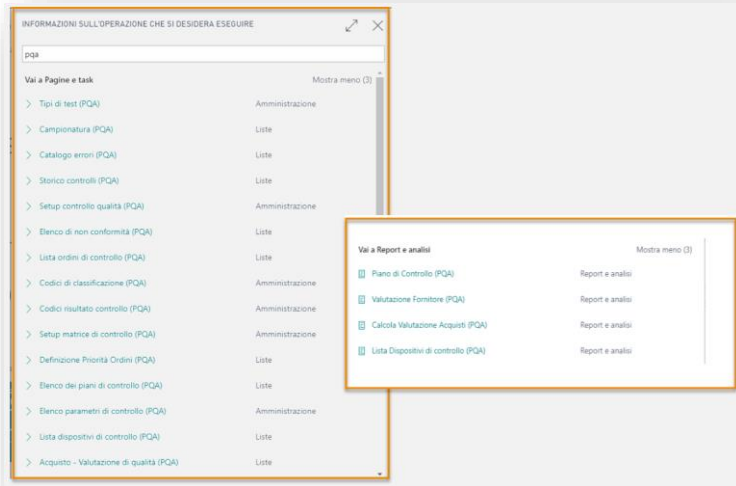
INFORMAZIONI SULL'OPERAZIONE CHE SI DESIDERA ESEGUIRE

pqa

Vai a Pagine e task | Mostra meno (3)

> Tipi di test (PQA) Amministrazione
> Campionatura (PQA) Liste
> Catalogo errori (PQA) Liste
> Storico controlli (PQA) Liste
> Setup controllo qualità (PQA) Amministrazione
> Elenco di non conformità (PQA) Liste
> Lista ordini di controllo (PQA) Liste
> Codici di classificazione (PQA) Amministrazione
> Codici risultato controllo (PQA) Amministrazione
> Setup matrice di controllo (PQA) Amministrazione
> Definizione Priorità Ordini (PQA) Liste
> Elenco dei piani di controllo (PQA) Liste
> Elenco parametri di controllo (PQA) Amministrazione
> Lista dispositivi di controllo (PQA) Liste
> Acquisto - Valutazione di qualità (PQA) Liste

Vai a Report e analisi | Mostra meno (3)

Piano di Controllo (PQA) Report e analisi
Valutazione Fornitore (PQA) Report e analisi
Calcola Valutazione Acquisti (PQA) Report e analisi
Lista Dispositivi di controllo (PQA) Report e analisi